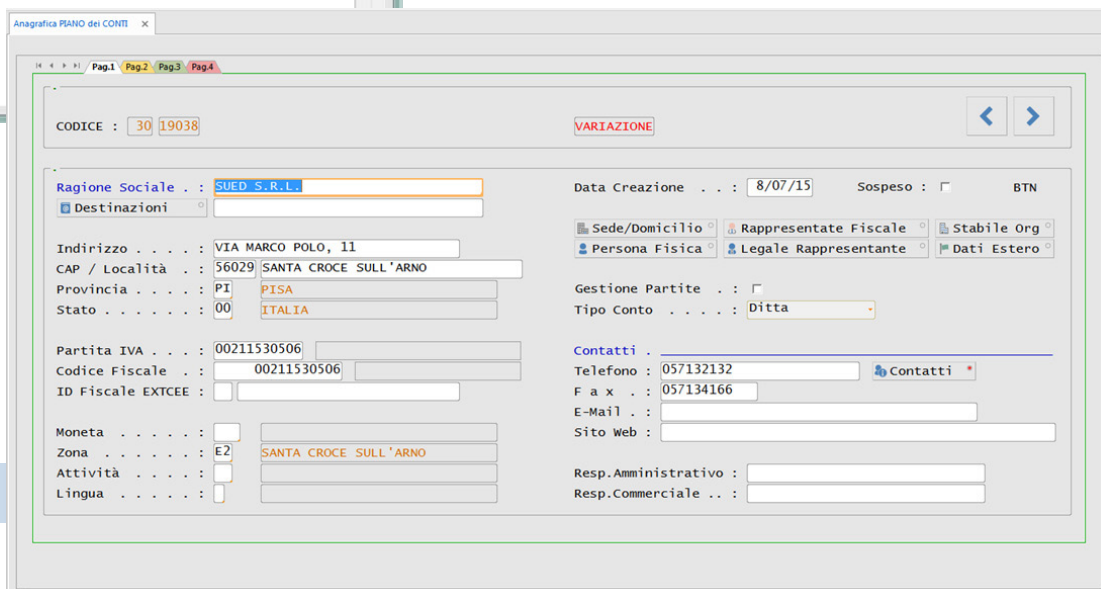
Anagrafica PIANO dei CONTI ×

Pag.1 Pag.2 Pag.3 Pag.4

-

CODICE : 30 19038

VARIAZIONE

-

Ragione Sociale . : SUED S.R.L.

Destinazioni

Indirizzo . . . . : VIA MARCO POLO, 11

CAP / Località . : 56029 SANTA CROCE SULL'ARNO

Provincia . . . . : PI PISA

Stato . . . . . . : 00 ITALIA

Partita IVA . . . : 00211530506

Codice Fiscale . : 00211530506

ID Fiscale EXTCEE :

Moneta . . . . . :

Zona . . . . . . : E2 SANTA CROCE SULL'ARNO

Attività . . . . :

Lingua . . . . . :

Data Creazione . . : 8/07/15

Sospeso :

BTN

Sede/Domicilio

Rappresentate Fiscale

Stabile Org

Persona Fisica

Legale Rappresentante

Dati Estero

Gestione Partite . :

Tipo Conto . . . . : Ditta

Contatti .

Telefono : 057132132

Contatti *

F a x . : 057134166

E-Mail . :

Sito Web :

Resp.Amministrativo :

Resp.Commerciale .. :